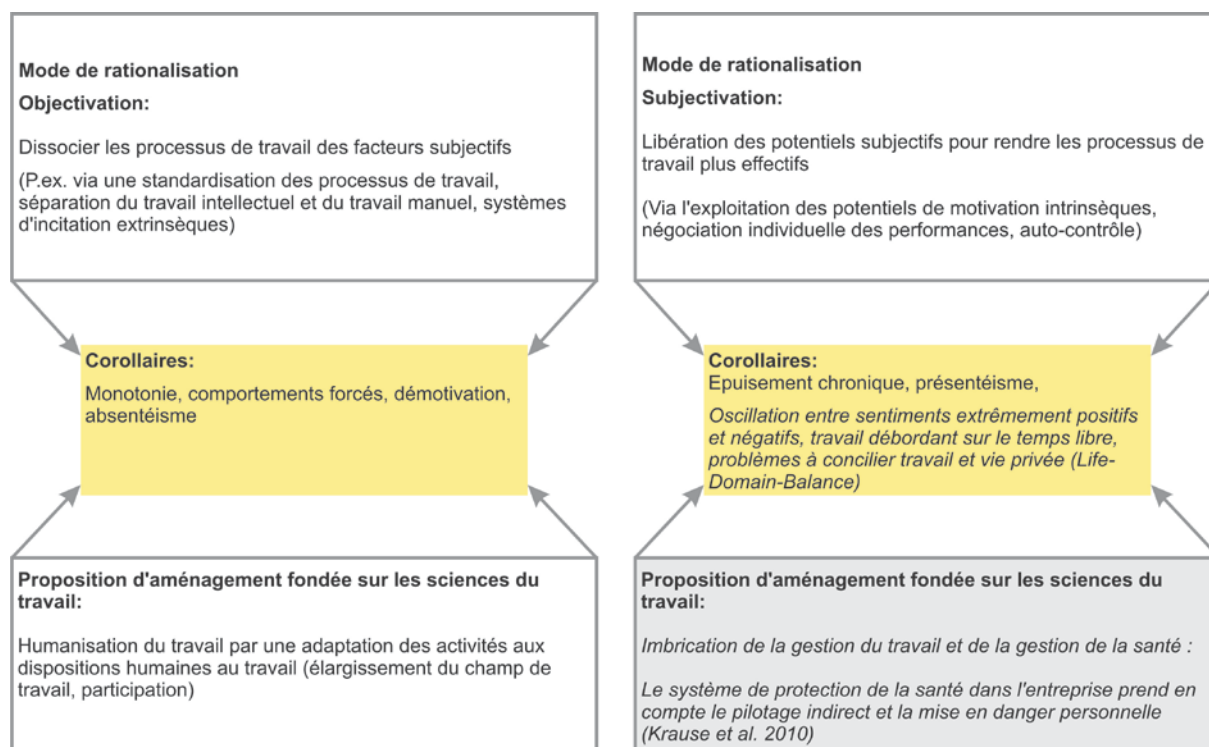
Mode de rationalisation

Objectivation:

Dissocier les processus de travail des facteurs subjectifs

(P.ex. via une standardisation des processus de travail, séparation du travail intellectuel et du travail manuel, systèmes d'incitation extrinsèques)

Corollaires:

Monotonie, comportements forcés, démotivation, absentéisme

Proposition d'aménagement fondée sur les sciences du travail:

Humanisation du travail par une adaptation des activités aux dispositions humaines au travail (élargissement du champ de travail, participation)

Mode de rationalisation

Subjectivation:

Libération des potentiels subjectifs pour rendre les processus de travail plus effectifs

(Via l'exploitation des potentiels de motivation intrinsèques, négociation individuelle des performances, auto-contrôle)

Corollaires:

Epuisement chronique, présentéisme,

*Oscillation entre sentiments extrêmement positifs et négatifs, travail débordant sur le temps libre, problèmes à concilier travail et vie privée (Life-Domain-Balance)*

Proposition d'aménagement fondée sur les sciences du travail:

*Imbrication de la gestion du travail et de la gestion de la santé :*

*Le système de protection de la santé dans l'entreprise prend en compte le pilotage indirect et la mise en danger personnelle (Krause et al. 2010)*